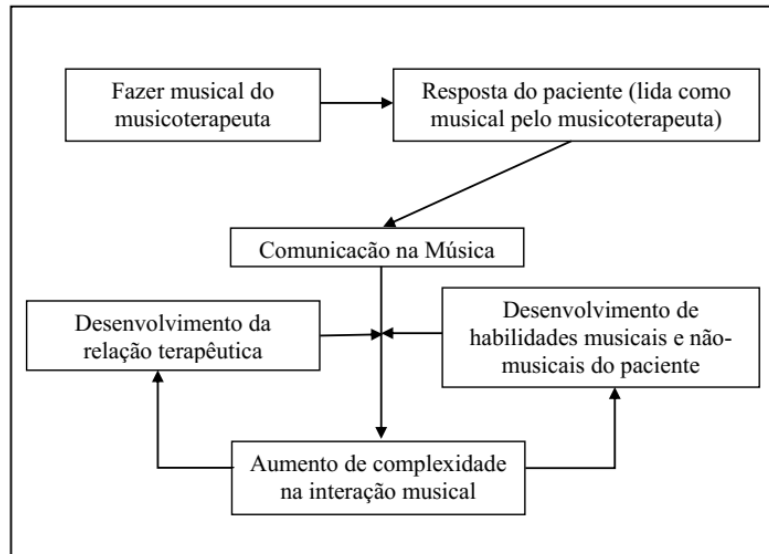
Fazer musical do musicoterapeuta

Resposta do paciente (lida como musical pelo musicoterapeuta)

Comunicacão na Música

Desenvolvimento da relação terapêutica

Desenvolvimento de habilidades musicais e não-musicais do paciente

Aumento de complexidade na interação musical